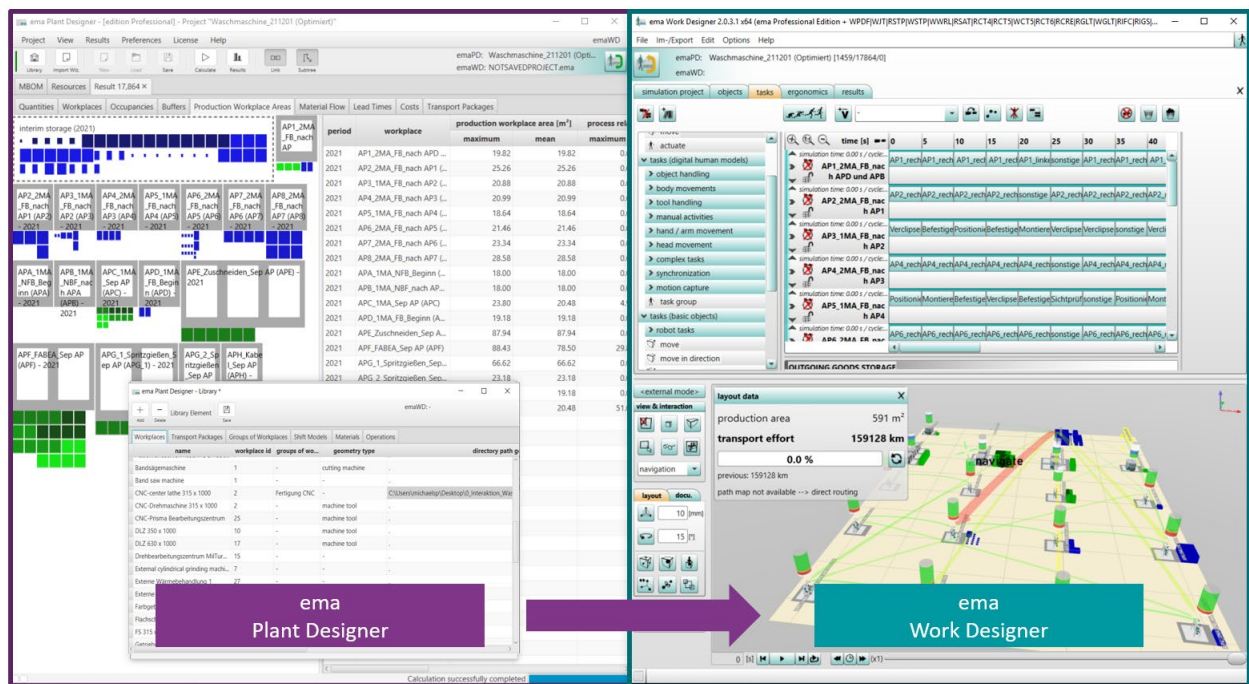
ema Plant Designer - [edition Professional] - Project "Waschmaschine_211201 (Optimiert)"

Project View Results Preferences License Help emaWD

Library Import Wiz. New Load Save Calculate Results Link Subtree

emaPD: Waschmaschine_211201 (Opti...
emaWD: NOTSAVEDPROJECT.ema

MBOM Resources Result 17,864

Quantities Workplaces Occupancies Buffers Production Workplace Areas Material Flow Lead Times Costs Transport Packages

interim storage (2021)

AP1_2MA_FB_nach AP

AP2_2MA_FB_nach AP1 (AP2) - 2021
AP3_1MA_FB_nach AP2 (AP3) - 2021
AP4_2MA_FB_nach AP3 (AP4) - 2021
AP5_1MA_FB_nach AP4 (AP5) - 2021
AP6_2MA_FB_nach AP5 (AP6) - 2021
AP7_2MA_FB_nach AP6 (AP7) - 2021
AP8_2MA_FB_nach AP7 (AP8) - 2021

APA_1MA_NFB_Beginn (APA) - 2021
APB_1MA_NBF_nach APA (APB) - 2021
APC_1MA_Sep AP (APC) - 2021
APD_1MA_FB_Beginn (APD) - 2021
APE_Zuschneiden_Sep AP (APE) - 2021

APF_FABEA_Sep AP (APF) - 2021
APG_1_Spritzgießen_Sep AP (APG_1) - 2021
APG_2_Spritzgießen_Sep AP
APH_Kabel_Sep AP (APH) -

| period | workplace | production workplace area [m²] maximum | mean | process rel... maximum |
|---|---|---|---|---|
| 2021 | AP1_2MA_FB_nach APD ... | 19.82 | 19.82 | 0.0 |
| 2021 | AP2_2MA_FB_nach AP1 (... | 25.26 | 25.26 | 0.0 |
| 2021 | AP3_1MA_FB_nach AP2 (... | 20.88 | 20.88 | 0.0 |
| 2021 | AP4_2MA_FB_nach AP3 (... | 20.99 | 20.99 | 0.0 |
| 2021 | AP5_1MA_FB_nach AP4 (... | 18.64 | 18.64 | 0.0 |
| 2021 | AP6_2MA_FB_nach AP5 (... | 21.46 | 21.46 | 0.0 |
| 2021 | AP7_2MA_FB_nach AP6 (... | 23.34 | 23.34 | 0.0 |
| 2021 | AP8_2MA_FB_nach AP7 (... | 28.58 | 28.58 | 0.0 |
| 2021 | APA_1MA_NFB_Beginn (A... | 18.00 | 18.00 | 0.0 |
| 2021 | APB_1MA_NBF_nach AP... | 18.00 | 18.00 | 0.0 |
| 2021 | APC_1MA_Sep AP (APC) | 23.80 | 20.48 | 4. |
| 2021 | APD_1MA_FB_Beginn (A... | 19.18 | 19.18 | 0.0 |
| 2021 | APE_Zuschneiden_Sep A... | 87.94 | 87.94 | 0.0 |
| 2021 | APF_FABEA_Sep AP (APF) | 88.43 | 78.50 | 29. |
| 2021 | APG_1_Spritzgießen_Sep... | 66.62 | 66.62 | 0.0 |
| 2021 | APG_2_Spritzgießen_Sep... | 23.18 | 23.18 | 0.0 |
| | | | 19.18 | 0.0 |
| | | | 20.48 | 51. |

ema Plant Designer - Library *
Add Delete Library Element Save emaWD: -

Workplaces Transport Packages Groups of Workplaces Shift Models Materials Operations

| name | workplace id | groups of wo... | geometry type | directory path g... |
|---|---|---|---|---|
| Bandsägemaschine | 1 | - | cutting machine | - |
| Band saw machine | 1 | - | - | - |
| CNC-center lathe 315 x 1000 | 2 | Fertigung CNC | - | C:\Users\michaelsp\Desktop\0_Interaktion_Was |
| CNC-Drehmaschine 315 x 1000 | 2 | - | machine tool | - |
| CNC-Prisma Bearbeitungszentrum | 25 | - | machine tool | - |
| DLZ 350 x 1000 | 10 | - | machine tool | - |
| DLZ 630 x 1000 | 17 | - | machine tool | - |
| Drehbearbeitungszentrum MillTur... | 15 | - | - | - |
| External cylindrical grinding machi... | 7 | - | - | - |
| Externe Wärmebehandlung 1 | 27 | - | - | - |

Calculation successfully completed

ema Work Designer 2.0.3.1 x64 (ema Professional Edition + WPDF|WJT|RSTP|WSTP|WWRL|RSAT|RCT4|RCT5|WCT5|RCT6|RCRE|RGLT|WGLT|RIFC|RIGS|...

File Im-/Export Edit Options Help

emaPD: Waschmaschine_211201 (Optimiert) [1459/17864/0]
emaWD:

simulation project objects tasks ergonomics results

move
actuate
tasks (digital human models)
object handling
body movements
tool handling
manual activities
hand / arm movement
head movement
complex tasks
synchronization
motion capture
task group
tasks (basic objects)
robot tasks
move
move in direction

time [s] 0 5 10 15 20 25 30 35 40

AP1_2MA_FB_nach APD und APB
AP2_2MA_FB_nach AP1
AP3_1MA_FB_nach AP2
AP4_2MA_FB_nach AP3
AP5_1MA_FB_nach AP4
AP6_2MA_FB_nac

AP1_rech AP1_rech AP1_rech AP1_rech AP1_links sonstige AP1_rech AP1_rech AP1_
AP2_rech AP2_rech AP2_rech AP2_rech sonstige AP2_rech AP2_rech AP2_rech AP2_r
Verclipse Befestige Positioni Befestige Montiere Verclipse Verclipse sonstige Vercli
AP4_rech AP4_rech AP4_rech AP4_rech AP4_rech sonstige AP4_rech AP4_rech AP4_r
Positioni Montiere Befestige Verclipse Befestige Sichtprüf sonstige Positioni Mont
AP6_rech AP6_rech AP6_rech AP6_rech sonstige AP6_rech AP6_rech AP6_

OUTGOING GOODS STORAGE

<external mode>
view & interaction
navigation
layout docu.
10 [mm]
15 [°]

layout data
production area 591 m²
transport effort 159128 km
0.0 %
previous: 159128 km
path map not available --> direct routing

navigate

0 [s]

ema
Plant Designer

ema
Work Designer